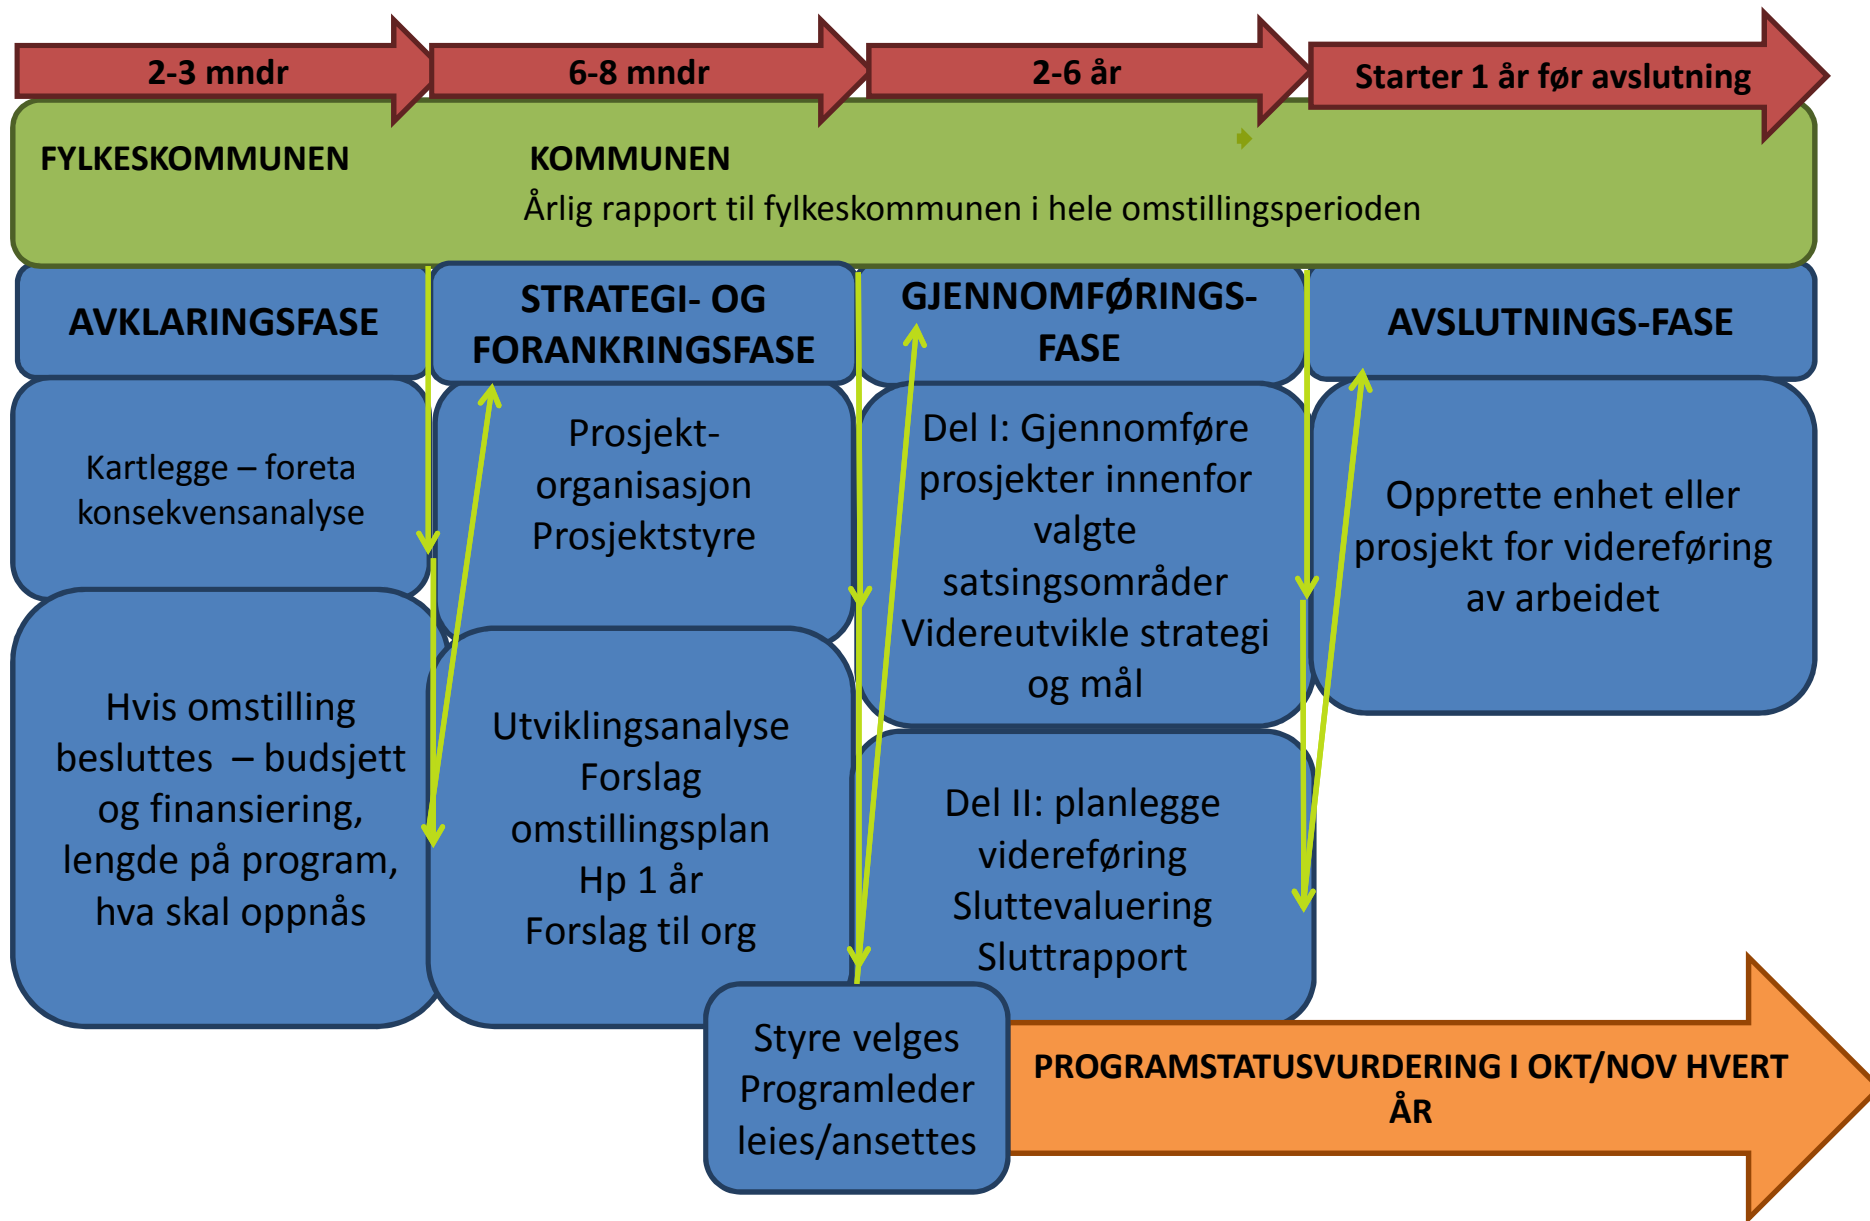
2-3 mndr

6-8 mndr

2-6 år

Starter 1 år før avslutning

FYLKESKOMMUNEN

KOMMUNEN
Årlig rapport til fylkeskommunen i hele omstillingsperioden

AVKLARINGSFASE

STRATEGI- OG FORANKRINGSFASE

GJENNOMFØRINGS-FASE

AVSLUTNINGS-FASE

Kartlegge – foreta konsekvensanalyse

Prosjekt-organisasjon Prosjektstyre

Del I: Gjennomføre prosjekter innenfor valgte satsingsområder Videreutvikle strategi og mål

Opprette enhet eller prosjekt for videreføring av arbeidet

Hvis omstilling besluttes – budsjett og finansiering, lengde på program, hva skal oppnås

Utviklingsanalyse Forslag omstillingsplan Hp 1 år Forslag til org

Del II: planlegge videreføring Sluttevaluering Sluttrapport

Styre velges Programleder leies/ansettes

PROGRAMSTATUSVURDERING I OKT/NOV HVERT ÅR